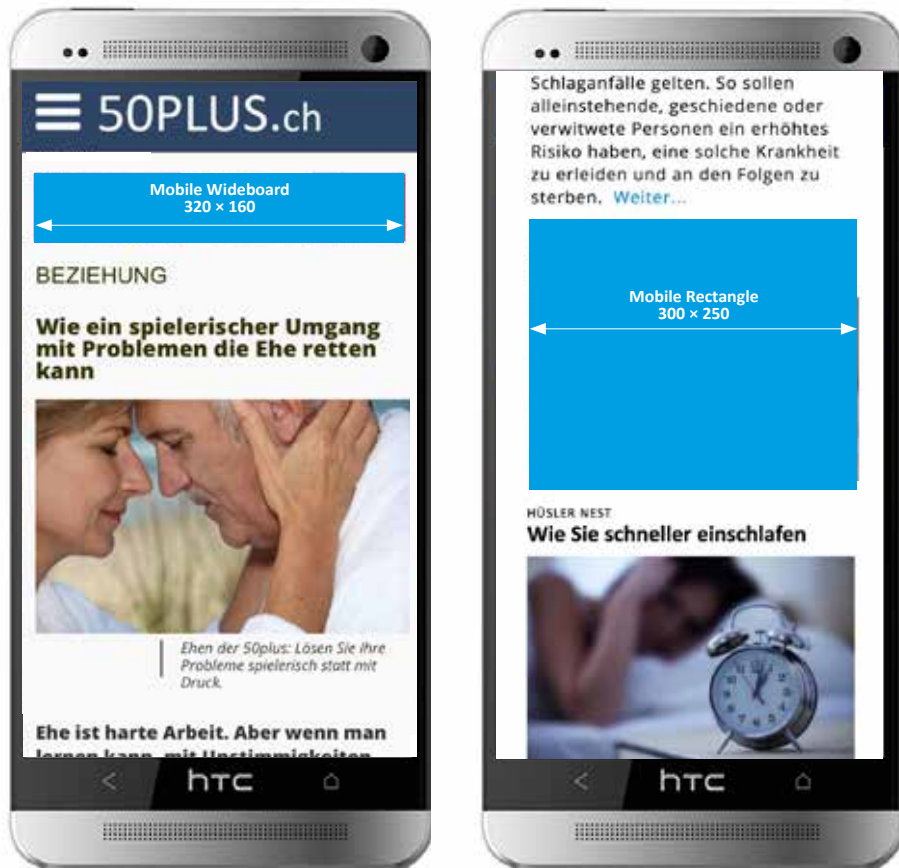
50PLUS.ch

Mobile Wideboard
320 × 160

BEZIEHUNG

Wie ein spielerischer Umgang mit Problemen die Ehe retten kann

Ehen der 50plus: Lösen Sie Ihre Probleme spielerisch statt mit Druck.

Ehe ist harte Arbeit. Aber wenn man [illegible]

htc

Schlaganfälle gelten. So sollen alleinstehende, geschiedene oder verwitwete Personen ein erhöhtes Risiko haben, eine solche Krankheit zu erleiden und an den Folgen zu sterben. Weiter...

Mobile Rectangle
300 × 250

HÜSLER NEST
Wie Sie schneller einschlafen

htc